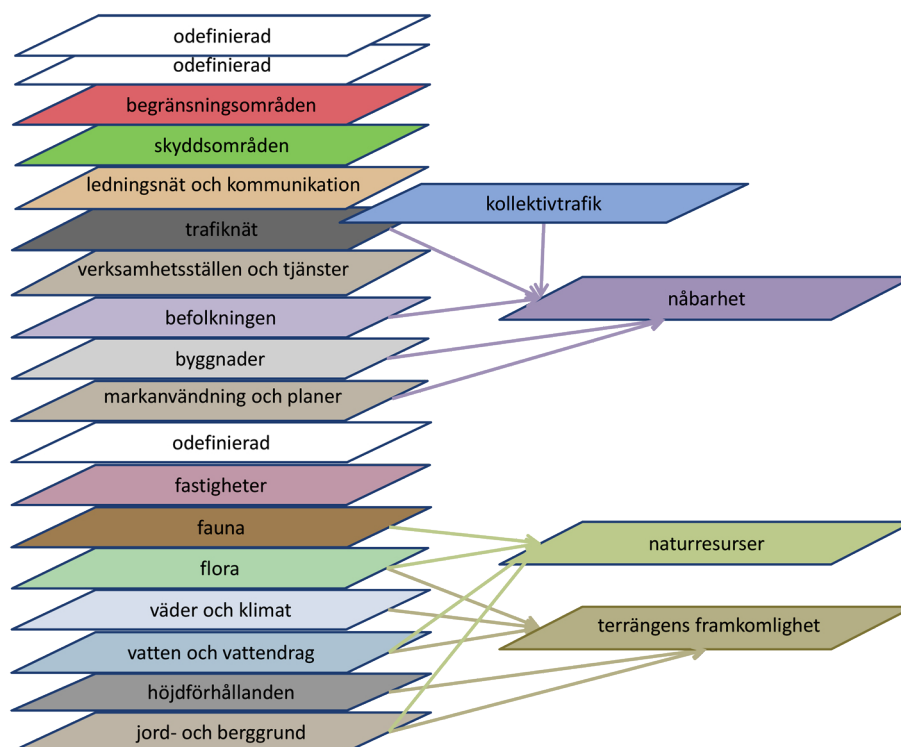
odefinierad
odefinierad
begränsningsområden
skyddsområden
ledningsnät och kommunikation
trafiknät
kollektivtrafik
verksamhetsställen och tjänster
nåbarhet
befolkningen
byggnader
markanvändning och planer
odefinierad
fastigheter
fauna
naturresurser
flora
väder och klimat
terrängens framkomlighet
vatten och vattendrag
höjdförhållanden
jord- och berggrund